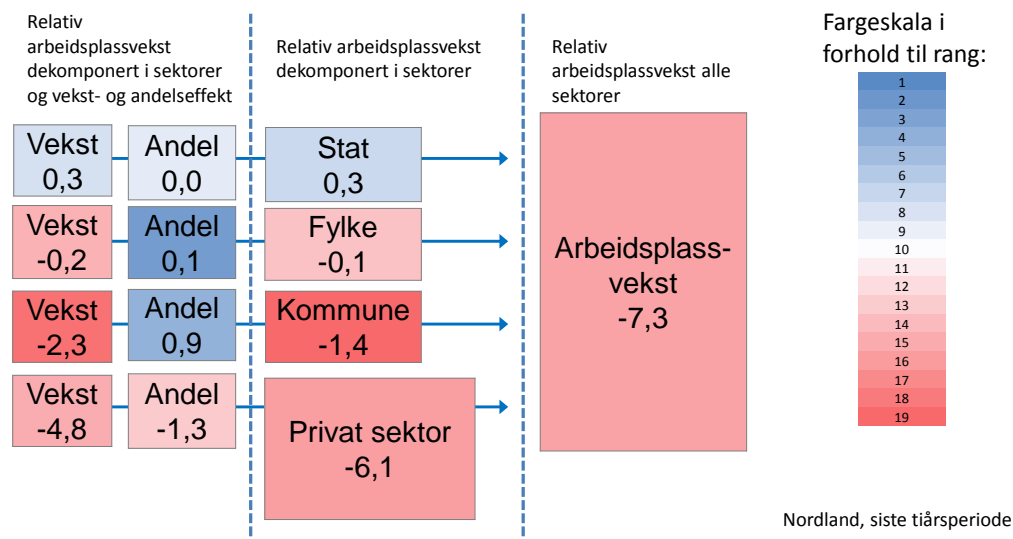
Relativ arbeidsplassvekst dekomponert i sektorer og vekst- og andelseffekt

Relativ arbeidsplassvekst dekomponert i sektorer

Relativ arbeidsplassvekst alle sektorer

Fargeskala i forhold til rang:

1
2
3
4
5
6
7
8
9
10
11
12
13
14
15
16
17
18
19

Vekst 0,3

Andel 0,0

Stat 0,3

Vekst -0,2

Andel 0,1

Fylke -0,1

Vekst -2,3

Andel 0,9

Kommune -1,4

Vekst -4,8

Andel -1,3

Privat sektor -6,1

Arbeidsplassvekst -7,3

Nordland, siste tiårsperiode